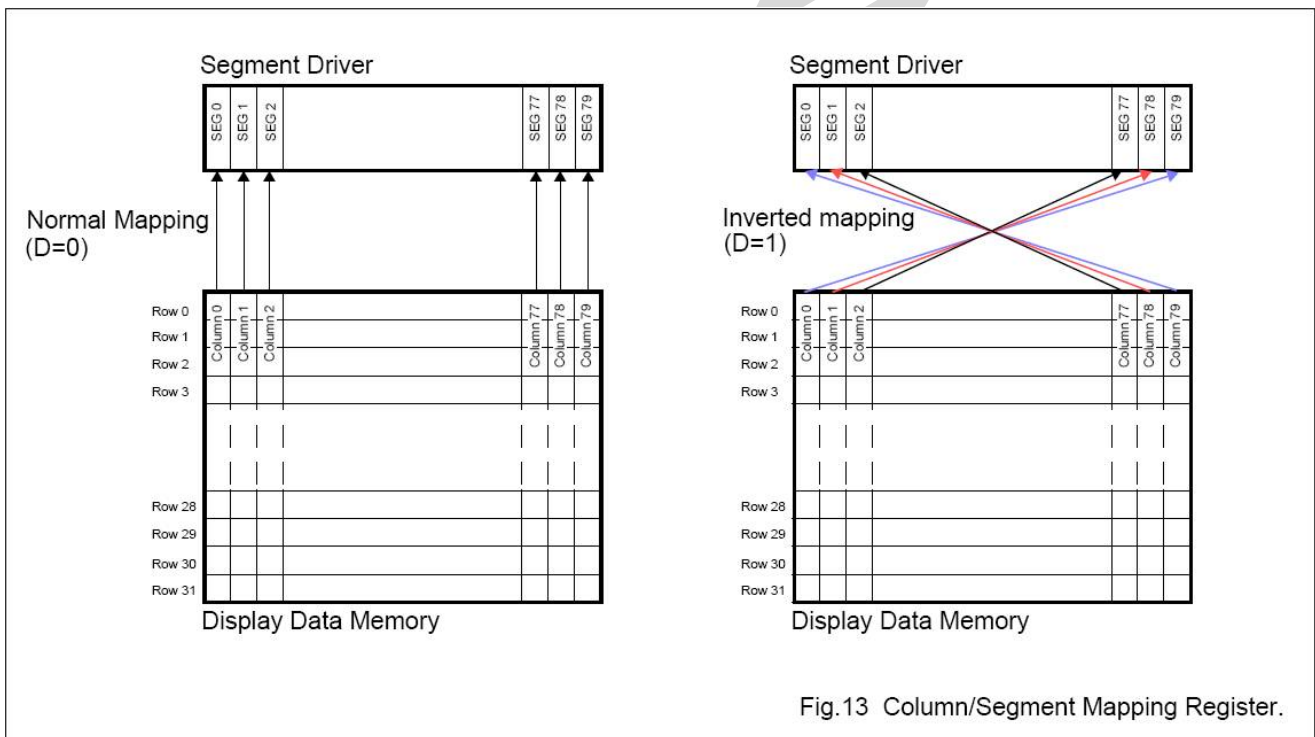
Segment Driver

SEG 0
SEG 1
SEG 2
SEG 77
SEG 78
SEG 79

Normal Mapping
(D=0)

Row 0
Row 1
Row 2
Row 3
Row 28
Row 29
Row 30
Row 31

Column 0
Column 1
Column 2
Column 77
Column 78
Column 79

Display Data Memory

Segment Driver

SEG 0
SEG 1
SEG 2
SEG 77
SEG 78
SEG 79

Inverted mapping
(D=1)

Row 0
Row 1
Row 2
Row 3
Row 28
Row 29
Row 30
Row 31

Column 0
Column 1
Column 2
Column 77
Column 78
Column 79

Display Data Memory

Fig.13 Column/Segment Mapping Register.